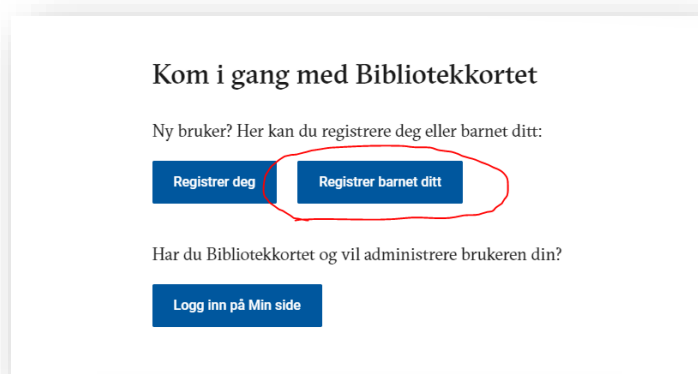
Kom i gang med Bibliotekkortet

Ny bruker? Her kan du registrere deg eller barnet ditt:

Registrer deg

Registrer barnet ditt

Har du Bibliotekkortet og vil administrere brukeren din?

Logg inn på Min side